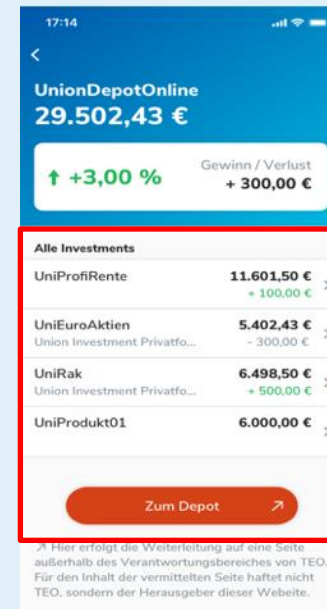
17:14

<

UnionDepotOnline
29.502,43 €

↑ +3,00 %

Gewinn / Verlust
+ 300,00 €

Alle Investments

UniProfiRente
11.601,50 €
+ 100,00 €

UniEuroAktien
Union Investment Privatfo...
5.402,43 €
- 300,00 €

UniRak
Union Investment Privatfo...
6.498,50 €
+ 500,00 €

UniProdukt01
6.000,00 €

Zum Depot ↗

↗ Hier erfolgt die Weiterleitung auf eine Seite außerhalb des Verantwortungsbereiches von TEO. Für den Inhalt der vermittelten Seite haftet nicht TEO, sondern der Herausgeber dieser Webeite.